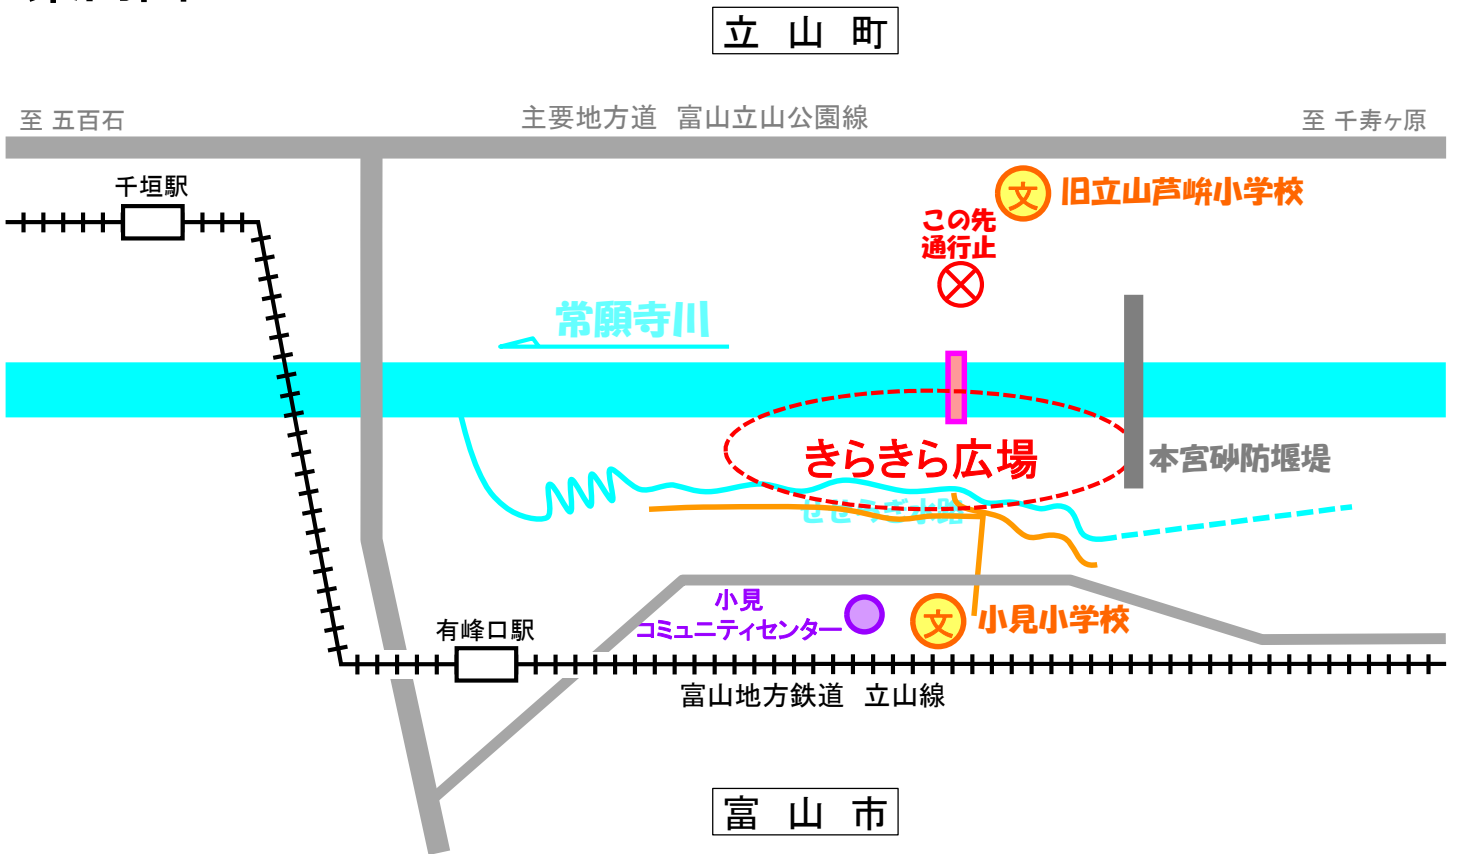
立　山　町

至 五百石

主要地方道　富山立山公園線

至 千寿ヶ原

千垣駅

文 旧立山芦峅小学校

この先
通行止

常願寺川

きらきら広場

本宮砂防堰堤

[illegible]

小見
コミュニティセンター

文 小見小学校

有峰口駅

富山地方鉄道　立山線

富　山　市